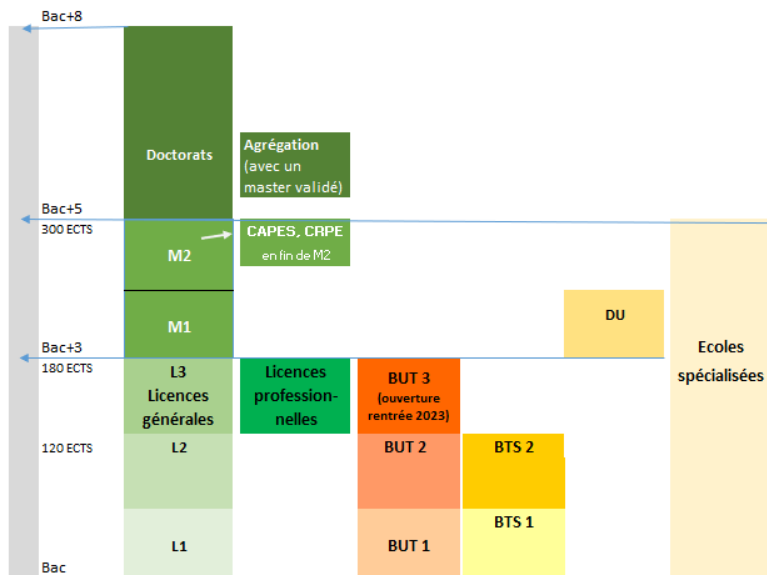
Bac+8

Doctorats

Agrégation (avec un master validé)

Bac+5
300 ECTS

M2

CAPES, CRPE
en fin de M2

M1

DU

Bac+3
180 ECTS

L3
Licences générales

Licences professionnelles

BUT 3
(ouverture rentrée 2023)

Ecoles spécialisées

120 ECTS

L2

BUT 2

BTS 2

BTS 1

L1

BUT 1

Bac